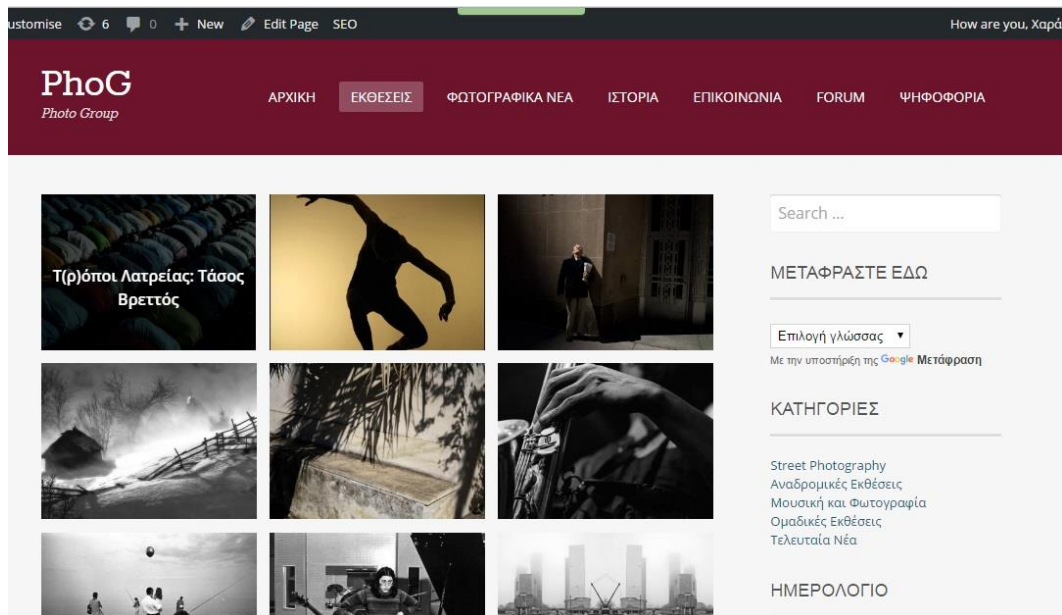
ustomise 6 0 + New Edit Page SEO

How are you, Χαρά

PhoG
Photo Group

ΑΡΧΙΚΗ ΕΚΘΕΣΕΙΣ ΦΩΤΟΓΡΑΦΙΚΑ ΝΕΑ ΙΣΤΟΡΙΑ ΕΠΙΚΟΙΝΩΝΙΑ FORUM ΨΗΦΟΦΟΡΙΑ

Τ(ρ)όποι Λατρείας: Τάσος Βρεττός

Search ...

ΜΕΤΑΦΡΑΣΤΕ ΕΔΩ

Επιλογή γλώσσας ▼
Με την υποστήριξη της Google Μετάφραση

ΚΑΤΗΓΟΡΙΕΣ

Street Photography
Αναδρομικές Εκθέσεις
Μουσική και Φωτογραφία
Ομαδικές Εκθέσεις
Τελευταία Νέα

ΗΜΕΡΟΛΟΓΙΟ